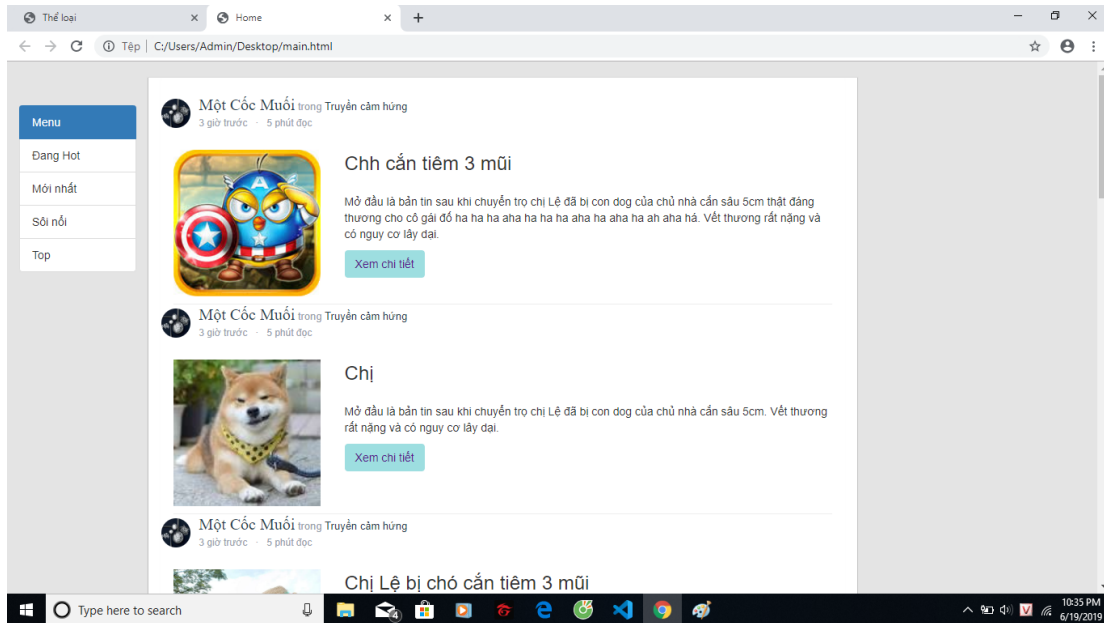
Thể loại
Home
Tệp | C:/Users/Admin/Desktop/main.html

Menu
Đang Hot
Mới nhất
Sôi nổi
Top

Một Cốc Muối trong Truyền cảm hứng
3 giờ trước · 5 phút đọc

Chh cắn tiêm 3 mũi

Mở đầu là bản tin sau khi chuyển trọ chị Lệ đã bị con dog của chủ nhà cắn sâu 5cm thật đáng thương cho cô gái đố ha ha ha aha ha ha ha aha ha aha ha ah aha há. Vết thương rất nặng và có nguy cơ lây dại.

Xem chi tiết

Một Cốc Muối trong Truyền cảm hứng
3 giờ trước · 5 phút đọc

Chị

Mở đầu là bản tin sau khi chuyển trọ chị Lệ đã bị con dog của chủ nhà cắn sâu 5cm. Vết thương rất nặng và có nguy cơ lây dại.

Xem chi tiết

Một Cốc Muối trong Truyền cảm hứng
3 giờ trước · 5 phút đọc

Chị Lệ bị chó cắn tiêm 3 mũi

Type here to search
10:35 PM
6/19/2019